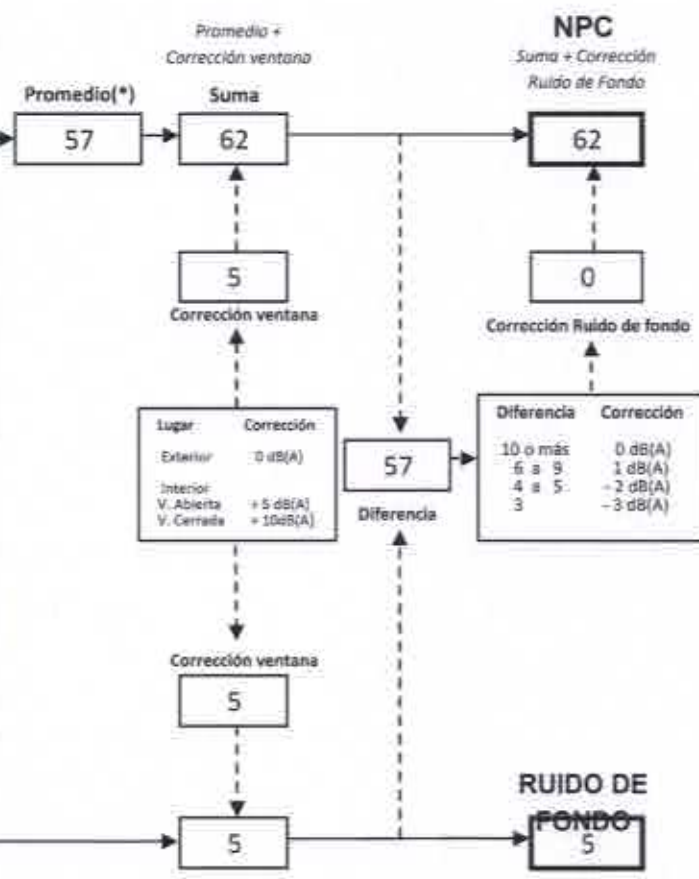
Promedio + Corrección ventana

NPC
Suma + Corrección Ruido de Fondo

Promedio(*)
57

Suma
62

62

5
Corrección ventana

0
Corrección Ruido de fondo

| Lugar | Corrección |
|---|---|
| Exterior | 0 dB(A) |
| Interior | |
| V. Abierta | + 5 dB(A) |
| V. Cerrada | + 10dB(A) |

57
Diferencia

| Diferencia | Corrección |
|---|---|
| 10 o más | 0 dB(A) |
| 6 a 9 | 1 dB(A) |
| 4 a 5 | - 2 dB(A) |
| 3 | - 3 dB(A) |

Corrección ventana
5

5

RUIDO DE FONDO
5